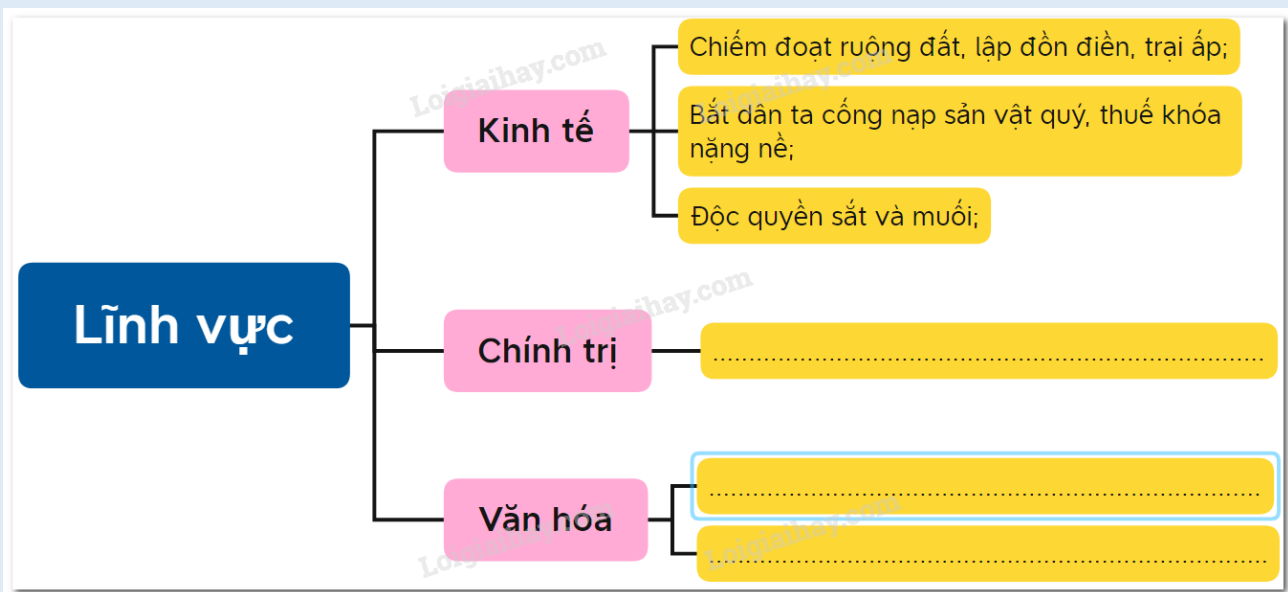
Lĩnh vực

Kinh tế

Chiếm đoạt ruộng đất, lập đồn điền, trại ấp;

Bắt dân ta cống nạp sản vật quý, thuế khóa nặng nề;

Độc quyền sắt và muối;

Chính trị

...........................................................................

Văn hóa

...........................................................................

...........................................................................

Loigiaihay.com